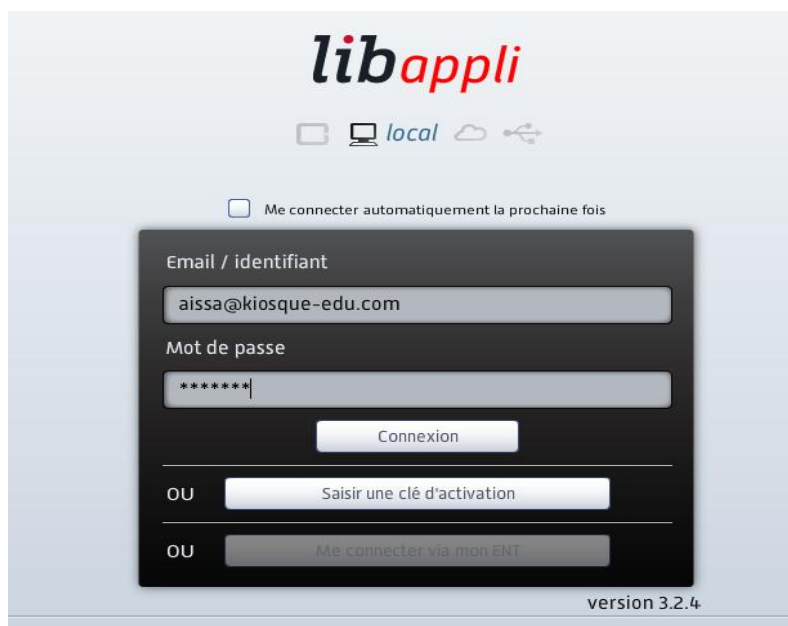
libappli

local

Me connecter automatiquement la prochaine fois

Email / identifiant

aissa@kiosque-edu.com

Mot de passe

*******

Connexion

OU Saisir une clé d'activation

OU Me connecter via mon ENT

version 3.2.4